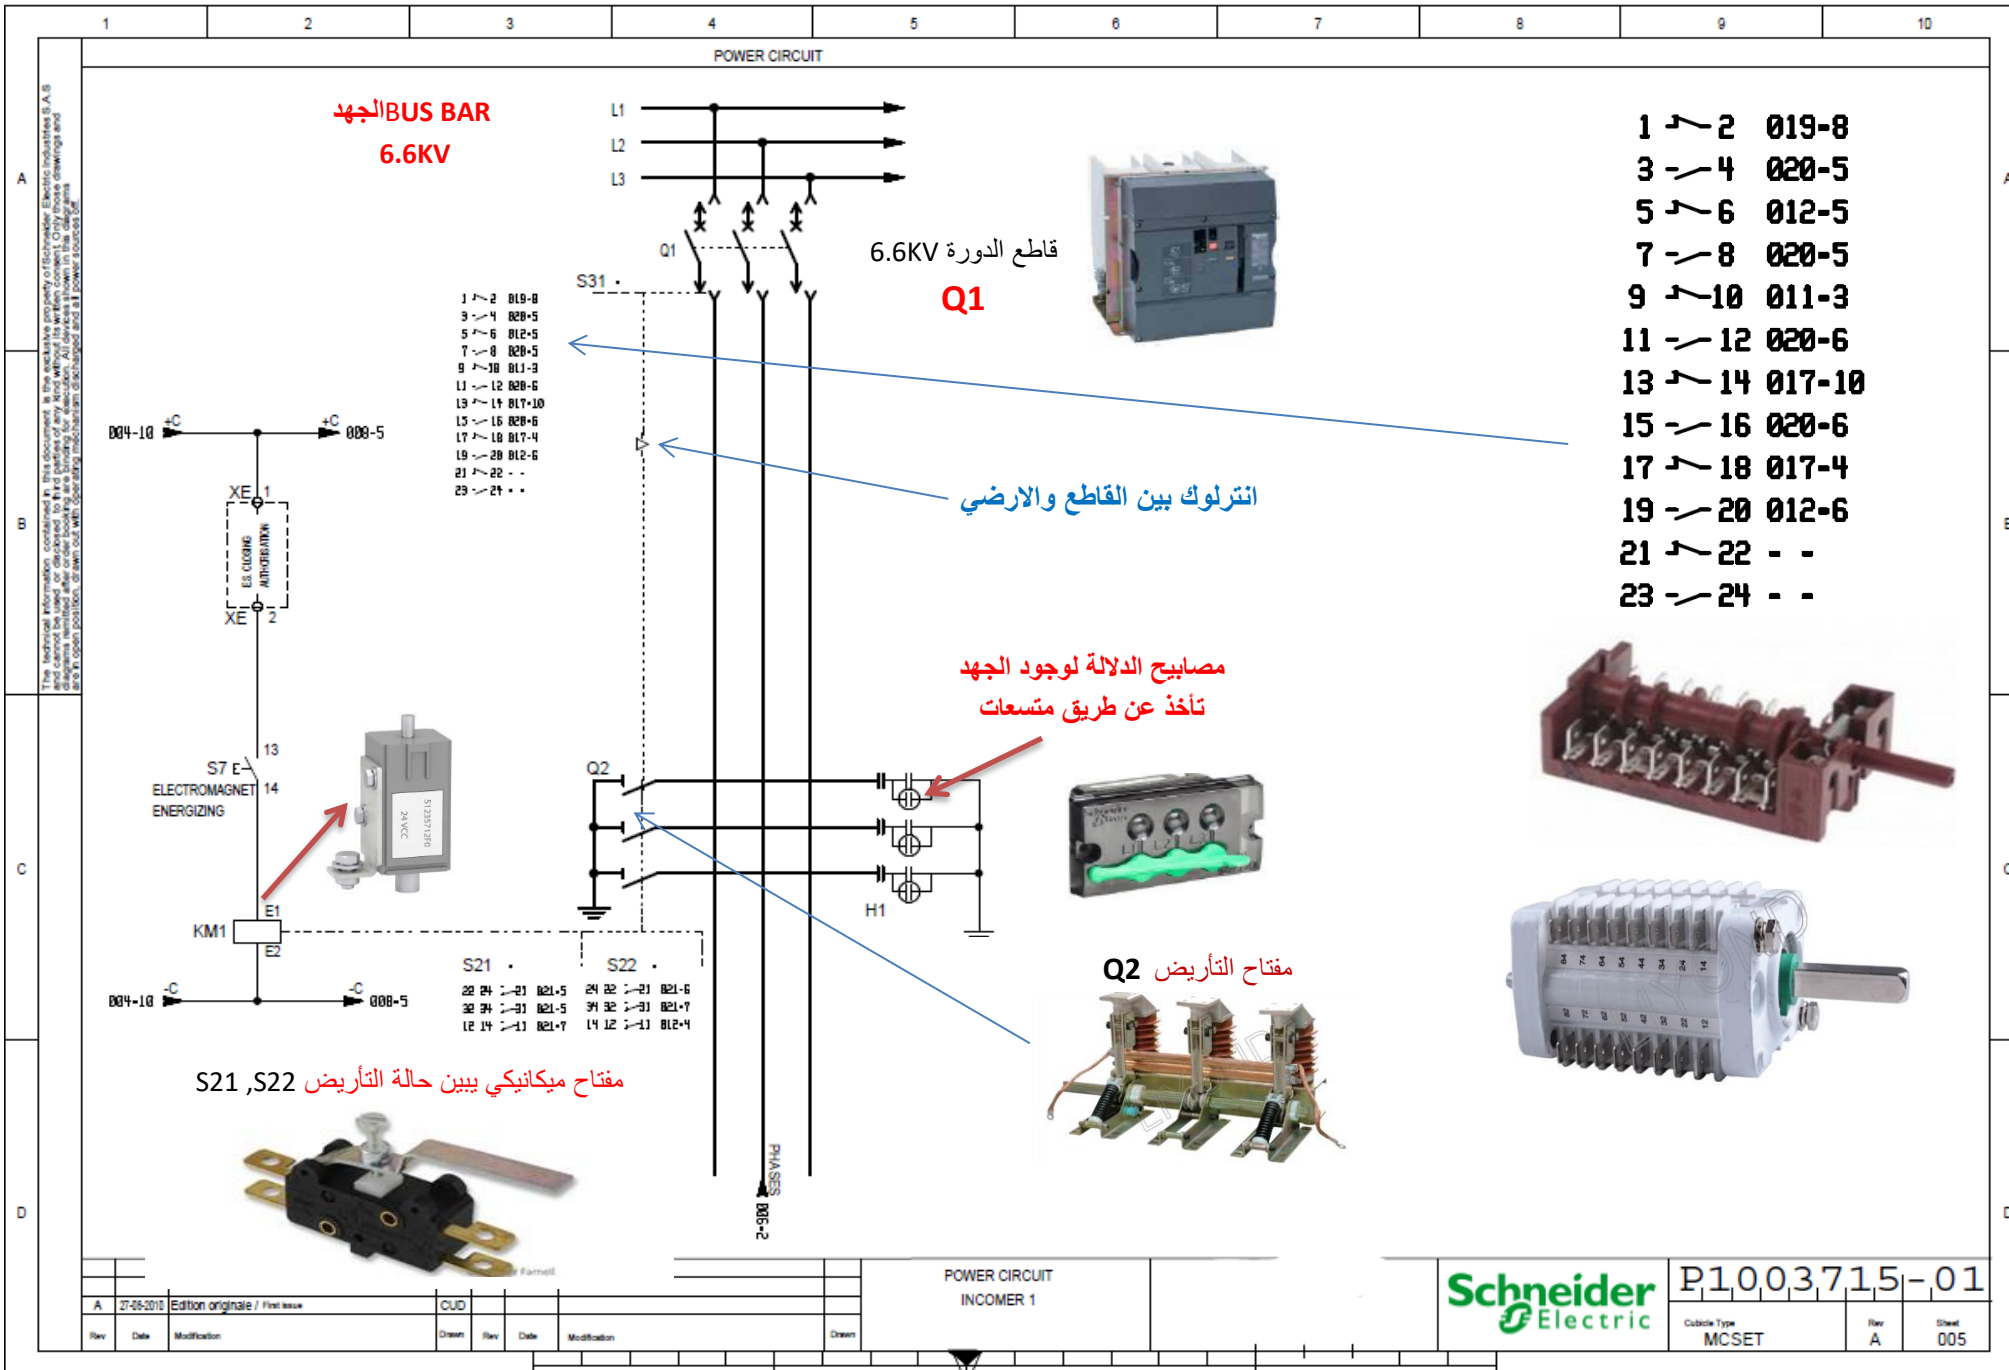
1 2 3 4 5 6 7 8 9 10

POWER CIRCUIT

الجهدBUS BAR
6.6KV

L1
L2
L3

Q1

6.6KV قاطع الدورة
Q1

S31

1 2 019-8
3 4 020-5
5 6 012-5
7 8 020-5
9 10 011-3
11 12 020-6
13 14 017-10
15 16 020-6
17 18 017-4
19 20 012-6
21 22 - -
23 24 - -

1 2 019-8
3 4 020-5
5 6 012-5
7 8 020-5
9 10 011-3
11 12 020-6
13 14 017-10
15 16 020-6
17 18 017-4
19 20 012-6
21 22 - -
23 24 - -

004-10 +C +C 008-5

XE 1
ES CLOSING AUTHORISATION
XE 2

انترلوك بين القاطع والارضي

مصابيح الدلالة لوجود الجهد
تأخذ عن طريق متسعات

13
S7
ELECTROMAGNET 14
ENERGIZING

Q2

H1

KM1 E1 E2

004-10 -C -C 008-5

S21 S22
22 24 21 021-5
32 34 31 021-5
12 14 11 021-7
24 22 21 021-6
34 32 31 021-7
14 12 11 012-4

Q2 مفتاح التأريض

S21 ,S22 مفتاح ميكانيكي يبين حالة التأريض

PHASES
006-2

A 27-06-2010 Edition originale / First issue CUD
Rev Date Modification Drawn Rev Date Modification Drawn

POWER CIRCUIT
INCOMER 1

Schneider Electric

P1003715-01
Cubicle Type MCSET
Rev A
Sheet 005

A B C D